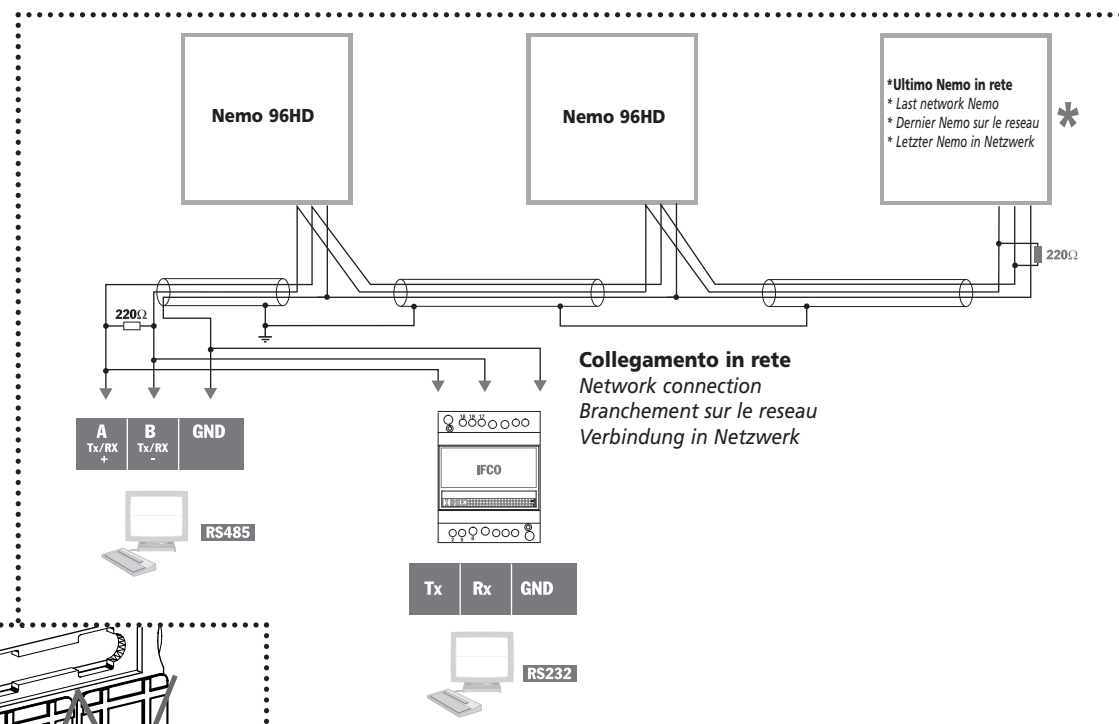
Nemo 96HD

Nemo 96HD

*Ultimo Nemo in rete
* Last network Nemo
* Dernier Nemo sur le reseau
* Letzter Nemo in Netzwerk

*

220Ω

220Ω

Collegamento in rete
Network connection
Branchement sur le reseau
Verbindung in Netzwerk

| A Tx/RX + | B Tx/RX - | GND |
|---|---|---|

RS485

18 19 17

IFCO

2 3 4

| Tx | Rx | GND |
|---|---|---|

RS232